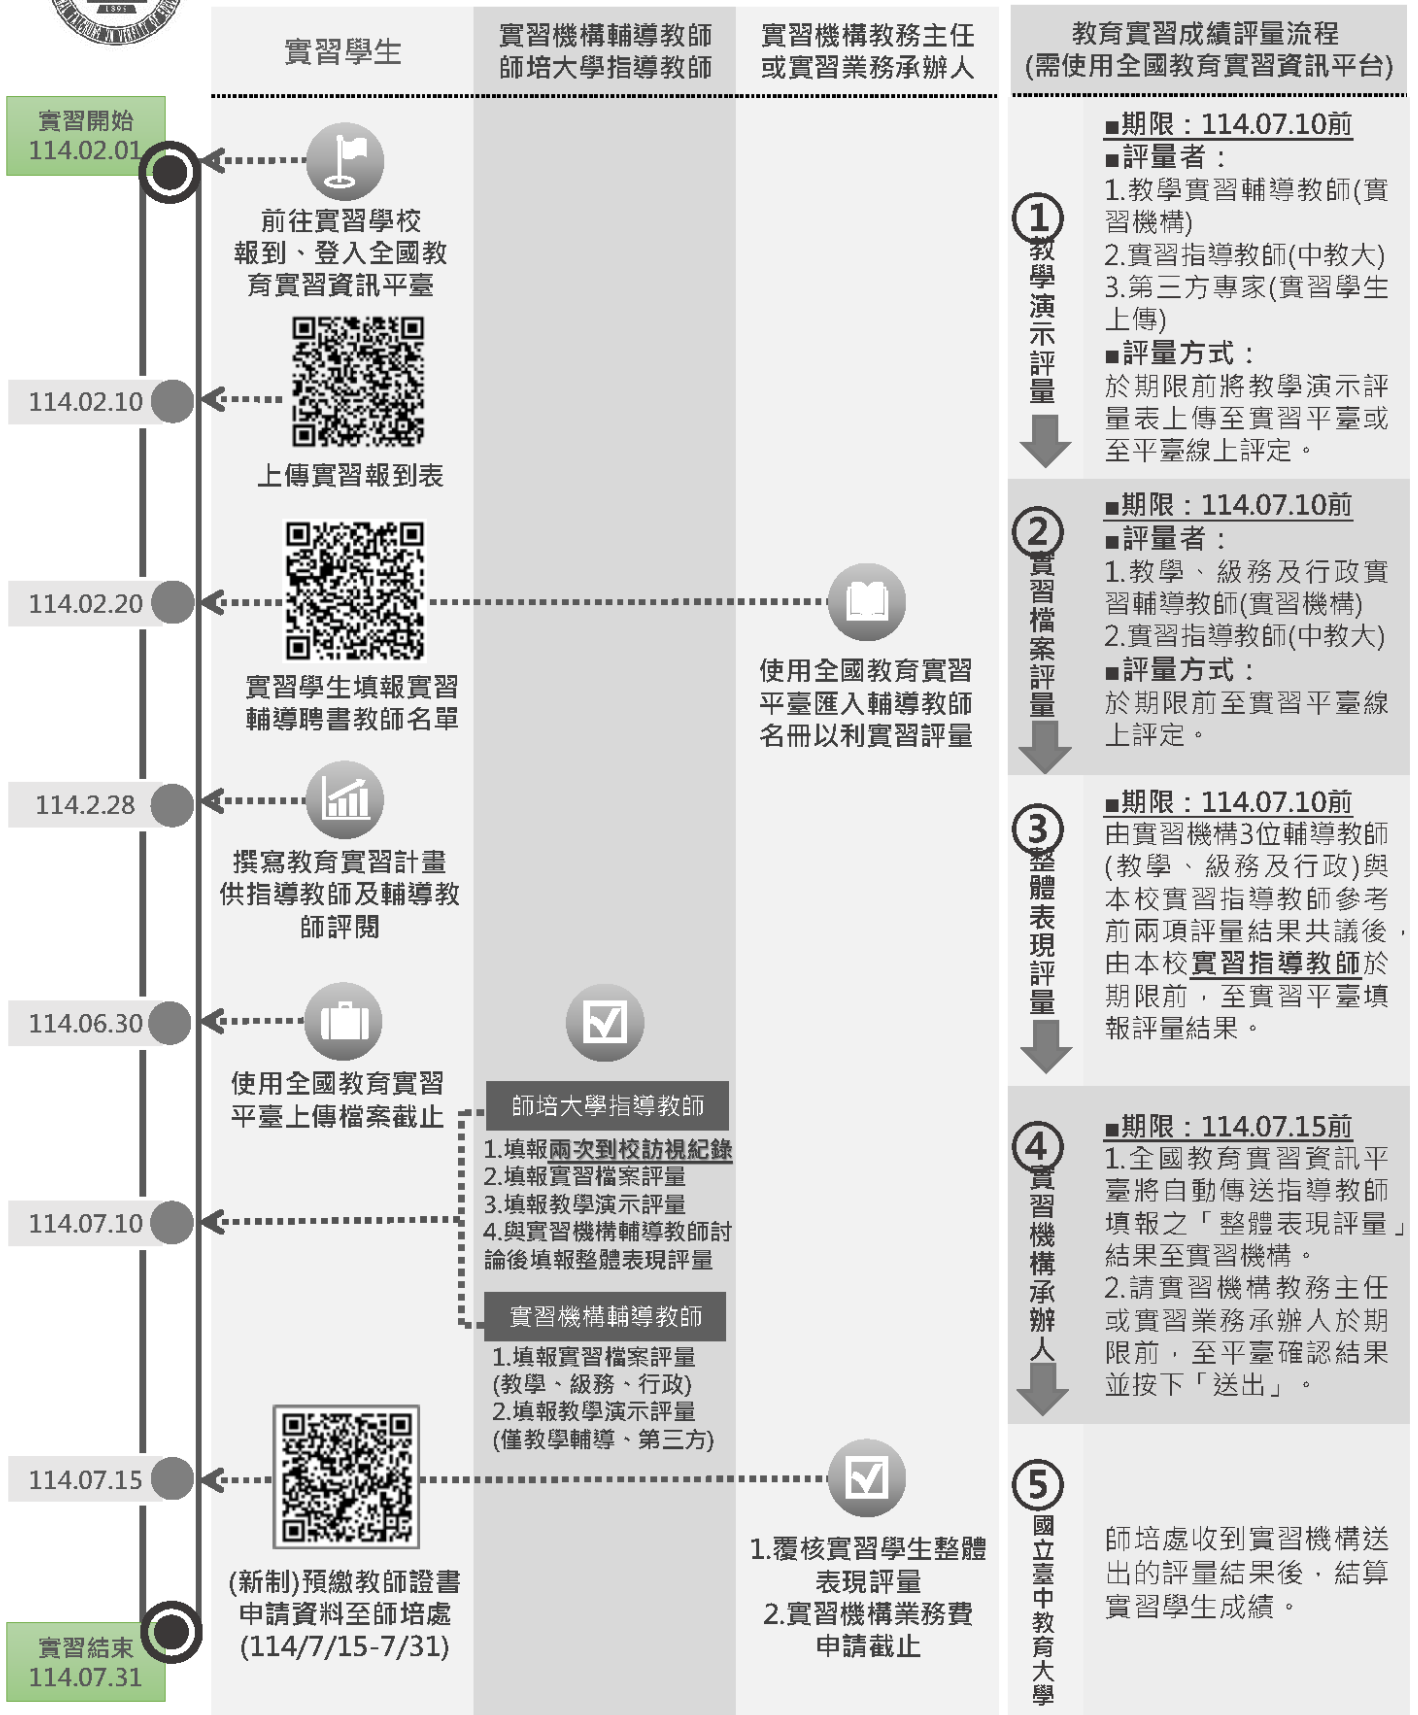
1891

實習學生

實習機構輔導教師
師培大學指導教師

實習機構教務主任
或實習業務承辦人

教育實習成績評量流程
(需使用全國教育實習資訊平台)

實習開始
114.02.01

前往實習學校報到、登入全國教育實習資訊平臺

114.02.10

上傳實習報到表

114.02.20

實習學生填報實習輔導聘書教師名單

使用全國教育實習平臺匯入輔導教師名冊以利實習評量

114.2.28

撰寫教育實習計畫供指導教師及輔導教師評閱

114.06.30

使用全國教育實習平臺上傳檔案截止

師培大學指導教師
1.填報兩次到校訪視紀錄
2.填報實習檔案評量
3.填報教學演示評量
4.與實習機構輔導教師討論後填報整體表現評量

114.07.10

實習機構輔導教師
1.填報實習檔案評量(教學、級務、行政)
2.填報教學演示評量(僅教學輔導、第三方)

114.07.15

(新制)預繳教師證書申請資料至師培處(114/7/15-7/31)

1.覆核實習學生整體表現評量
2.實習機構業務費申請截止

實習結束
114.07.31

① 教學演示評量
■期限：114.07.10前
■評量者：
1.教學實習輔導教師(實習機構)
2.實習指導教師(中教大)
3.第三方專家(實習學生上傳)
■評量方式：
於期限前將教學演示評量表上傳至實習平臺或至平臺線上評定。

② 實習檔案評量
■期限：114.07.10前
■評量者：
1.教學、級務及行政實習輔導教師(實習機構)
2.實習指導教師(中教大)
■評量方式：
於期限前至實習平臺線上評定。

③ 整體表現評量
■期限：114.07.10前
由實習機構3位輔導教師(教學、級務及行政)與本校實習指導教師參考前兩項評量結果共議後，由本校實習指導教師於期限前，至實習平臺填報評量結果。

④ 實習機構承辦人
■期限：114.07.15前
1.全國教育實習資訊平臺將自動傳送指導教師填報之「整體表現評量」結果至實習機構。
2.請實習機構教務主任或實習業務承辦人於期限前，至平臺確認結果並按下「送出」。

⑤ 國立臺中教育大學
師培處收到實習機構送出的評量結果後，結算實習學生成績。